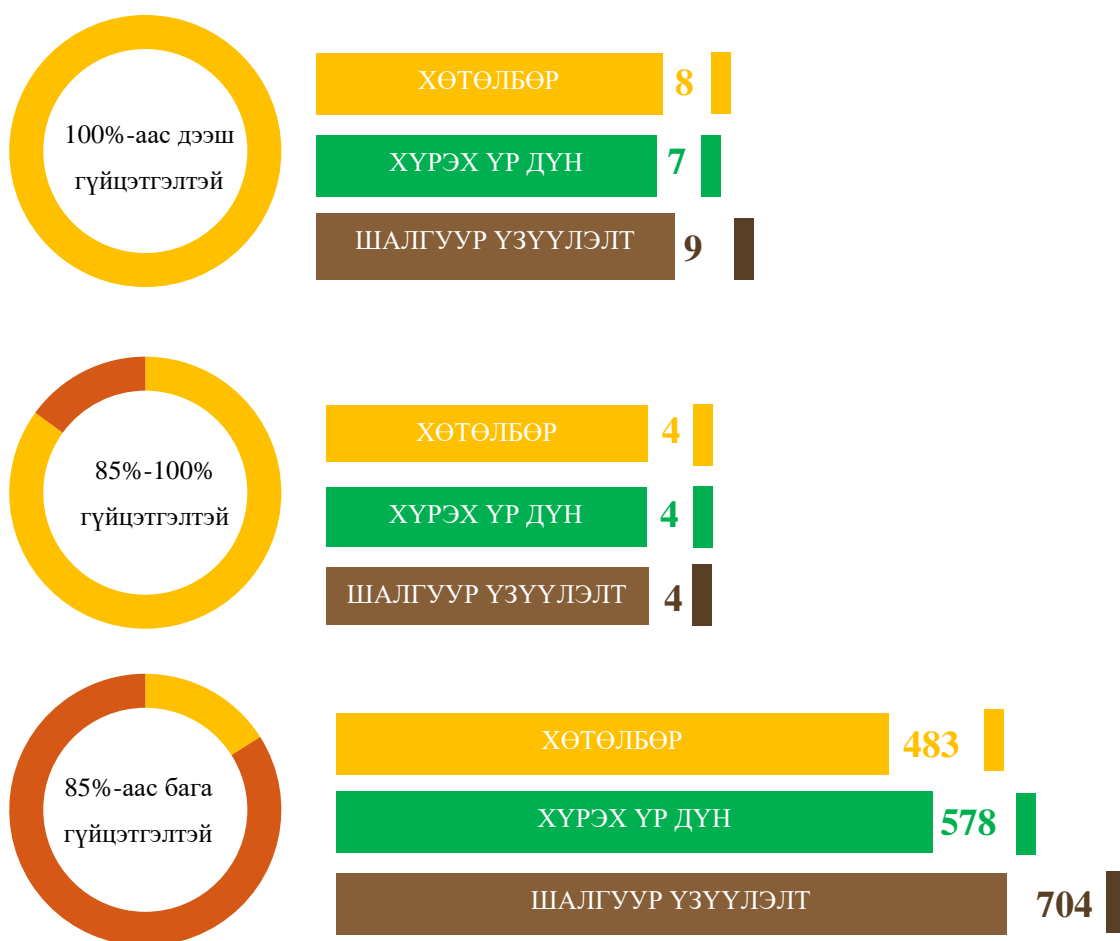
100%-аас дээш гүйцэтгэлтэй

ХӨТӨЛБӨР 8

ХҮРЭХ ҮР ДҮН 7

ШАЛГУУР ҮЗҮҮЛЭЛТ 9

85%-100% гүйцэтгэлтэй

ХӨТӨЛБӨР 4

ХҮРЭХ ҮР ДҮН 4

ШАЛГУУР ҮЗҮҮЛЭЛТ 4

85%-аас бага гүйцэтгэлтэй

ХӨТӨЛБӨР 483

ХҮРЭХ ҮР ДҮН 578

ШАЛГУУР ҮЗҮҮЛЭЛТ 704